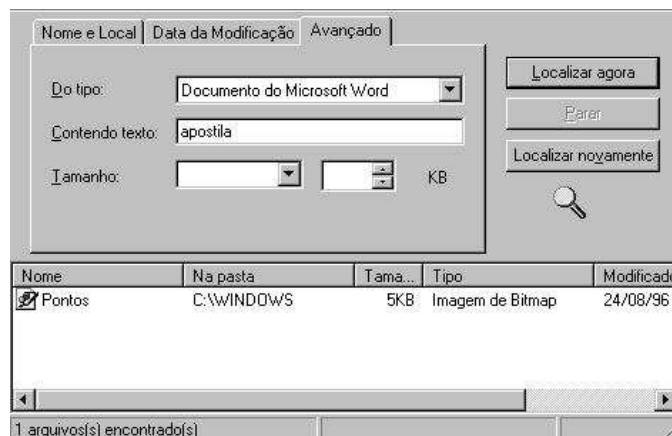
Nome e Local | Data da Modificação | Avançado

Do tipo: Documento do Microsoft Word

Contendo texto: apostila

Tamanho: KB

Localizar agora

Parar

Localizar novamente

| Nome | Na pasta | Tama... | Tipo | Modificado |
|---|---|---|---|---|
| Pontos | C:\WINDOWS | 5KB | Imagem de Bitmap | 24/08/96 |

1 arquivos(s) encontrado(s)